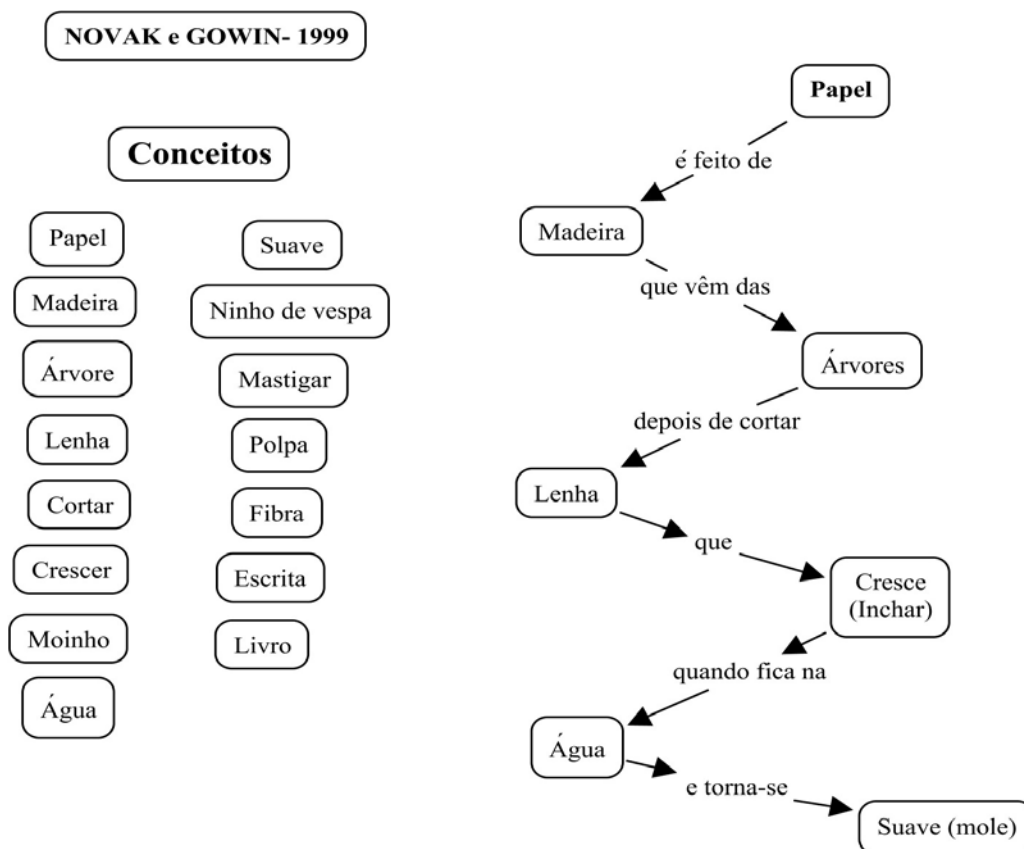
NOVAK e GOWIN- 1999

Conceitos

Papel
Madeira
Árvore
Lenha
Cortar
Crescer
Moinho
Água

Suave
Ninho de vespa
Mastigar
Polpa
Fibra
Escrita
Livro

Papel
é feito de
Madeira
que vêm das
Árvores
depois de cortar
Lenha
que
Cresce (Inchar)
quando fica na
Água
e torna-se
Suave (mole)